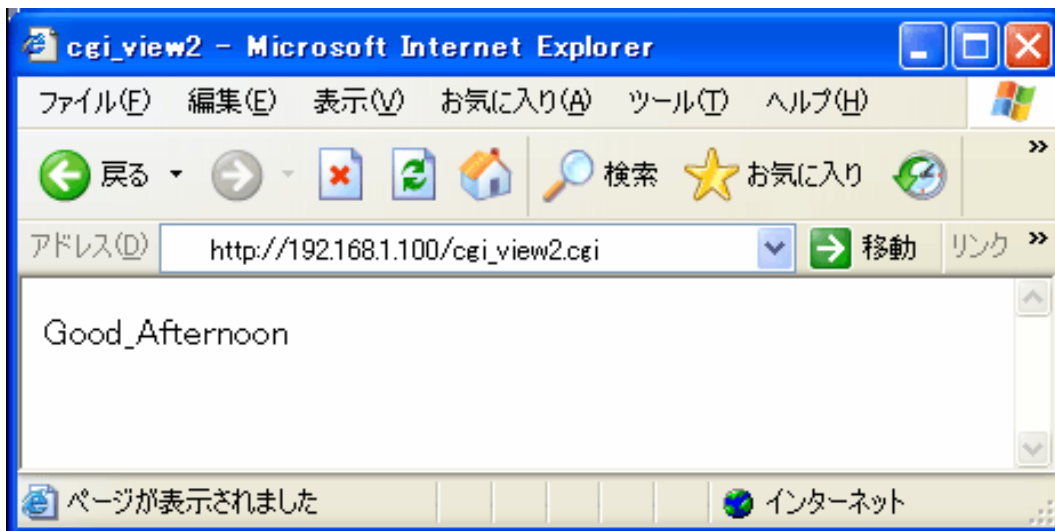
cgi_view2 - Microsoft Internet Explorer

ファイル(F) 編集(E) 表示(V) お気に入り(A) ツール(T) ヘルプ(H)

戻る 検索 お気に入り

アドレス(D) http://192.168.1.100/cgi_view2.cgi 移動 リンク

Good_Afternoon

ページが表示されました インターネット